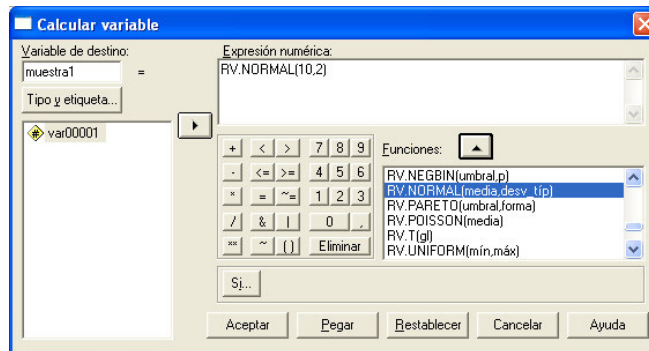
Calcular variable

Variable de destino:
muestra1 =
Tipo y etiqueta...
var00001

Expresión numérica:
RV.NORMAL(10,2)

| + | < | > | 7 | 8 | 9 |
| - | <= | >= | 4 | 5 | 6 |
| * | = | ~= | 1 | 2 | 3 |
| / | & | \| | 0 | . |  |
| ** | ~ | ( ) | Eliminar |  |  |

Funciones:
RV.NEGBIN(umbral,p)
RV.NORMAL(media,desv_típ)
RV.PARETO(umbral,forma)
RV.POISSON(media)
RV.T(gl)
RV.UNIFORM(mín,máx)

Si...

Aceptar Pegar Restablecer Cancelar Ayuda